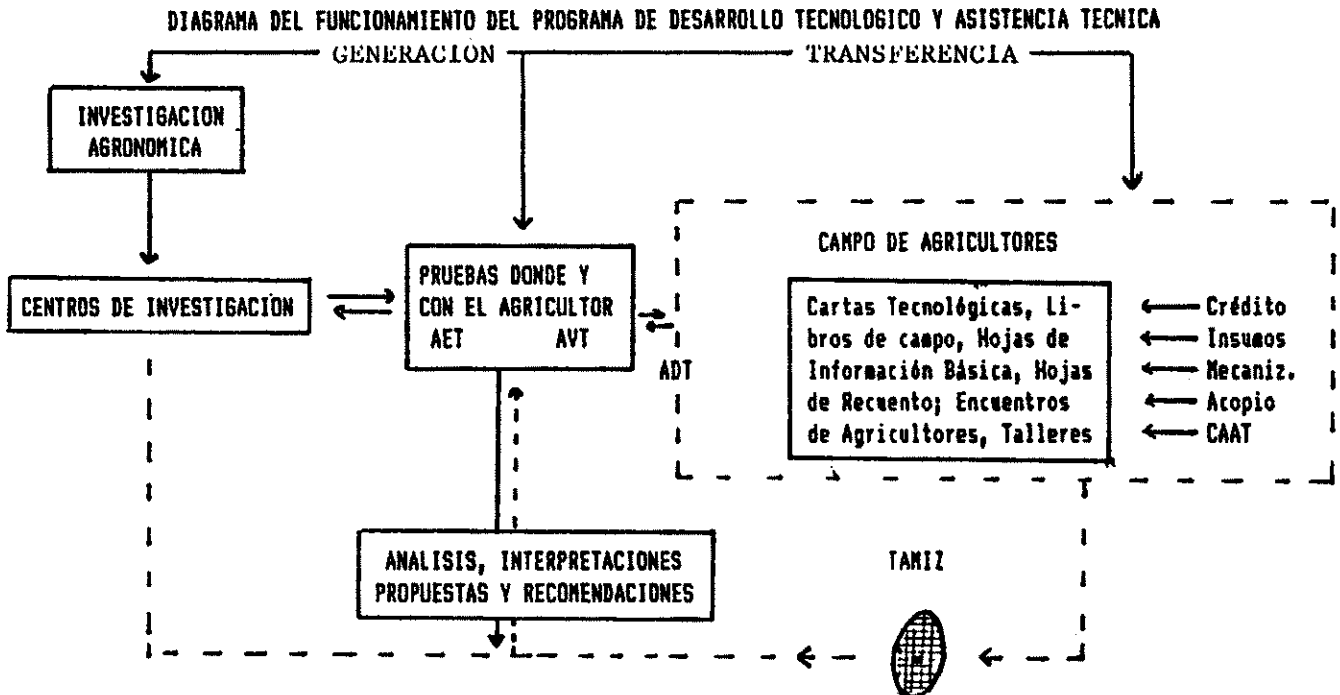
DIAGRAMA DEL FUNCIONAMIENTO DEL PROGRAMA DE DESARROLLO TECNOLOGICO Y ASISTENCIA TECNICA

GENERACION

TRANSFERENCIA

INVESTIGACION AGRONOMICA

CENTROS DE INVESTIGACION

PRUEBAS DONDE Y CON EL AGRICULTOR
AET AVT

ADT

CAMPO DE AGRICULTORES

Cartas Tecnológicas, Libros de campo, Hojas de Información Básica, Hojas de Recuento; Encuentros de Agricultores, Talleres

Crédito
Insumos
Mecaniz.
Acopio
CAAT

ANALISIS, INTERPRETACIONES PROPUESTAS Y RECOMENDACIONES

TAMIZ